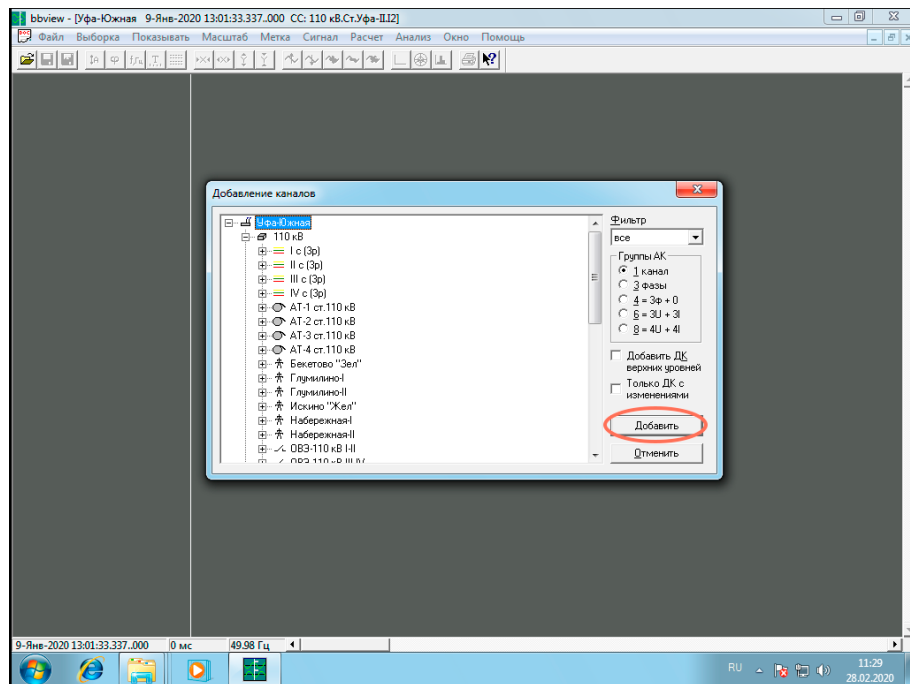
bbview - [Уфа-Южная 9-Янв-2020 13:01:33.337..000 CC: 110 кВ.Ст.Уфа-II.I2]

Файл Выборка Показывать Масштаб Метка Сигнал Расчет Анализ Окно Помощь

Добавление каналов

Уфа-Южная
110 кВ
I с (3р)
II с (3р)
III с (3р)
IV с (3р)
АТ-1 ст.110 кВ
АТ-2 ст.110 кВ
АТ-3 ст.110 кВ
АТ-4 ст.110 кВ
Бекетово "Зел"
Глумилино-I
Глумилино-II
Искино "Жел"
Набережная-I
Набережная-II
ОВЗ-110 кВ I-II
ОВЗ-110 кВ III-IV

Фильтр
все
Группы АК
1 канал
3 фазы
4 = 3ф + 0
6 = 3U + 3I
8 = 4U + 4I
Добавить ДК верхних уровней
Только ДК с изменениями
Добавить
Отменить

9-Янв-2020 13:01:33.337..000 | 0 мс | 49.98 Гц

RU 11:29 28.02.2020